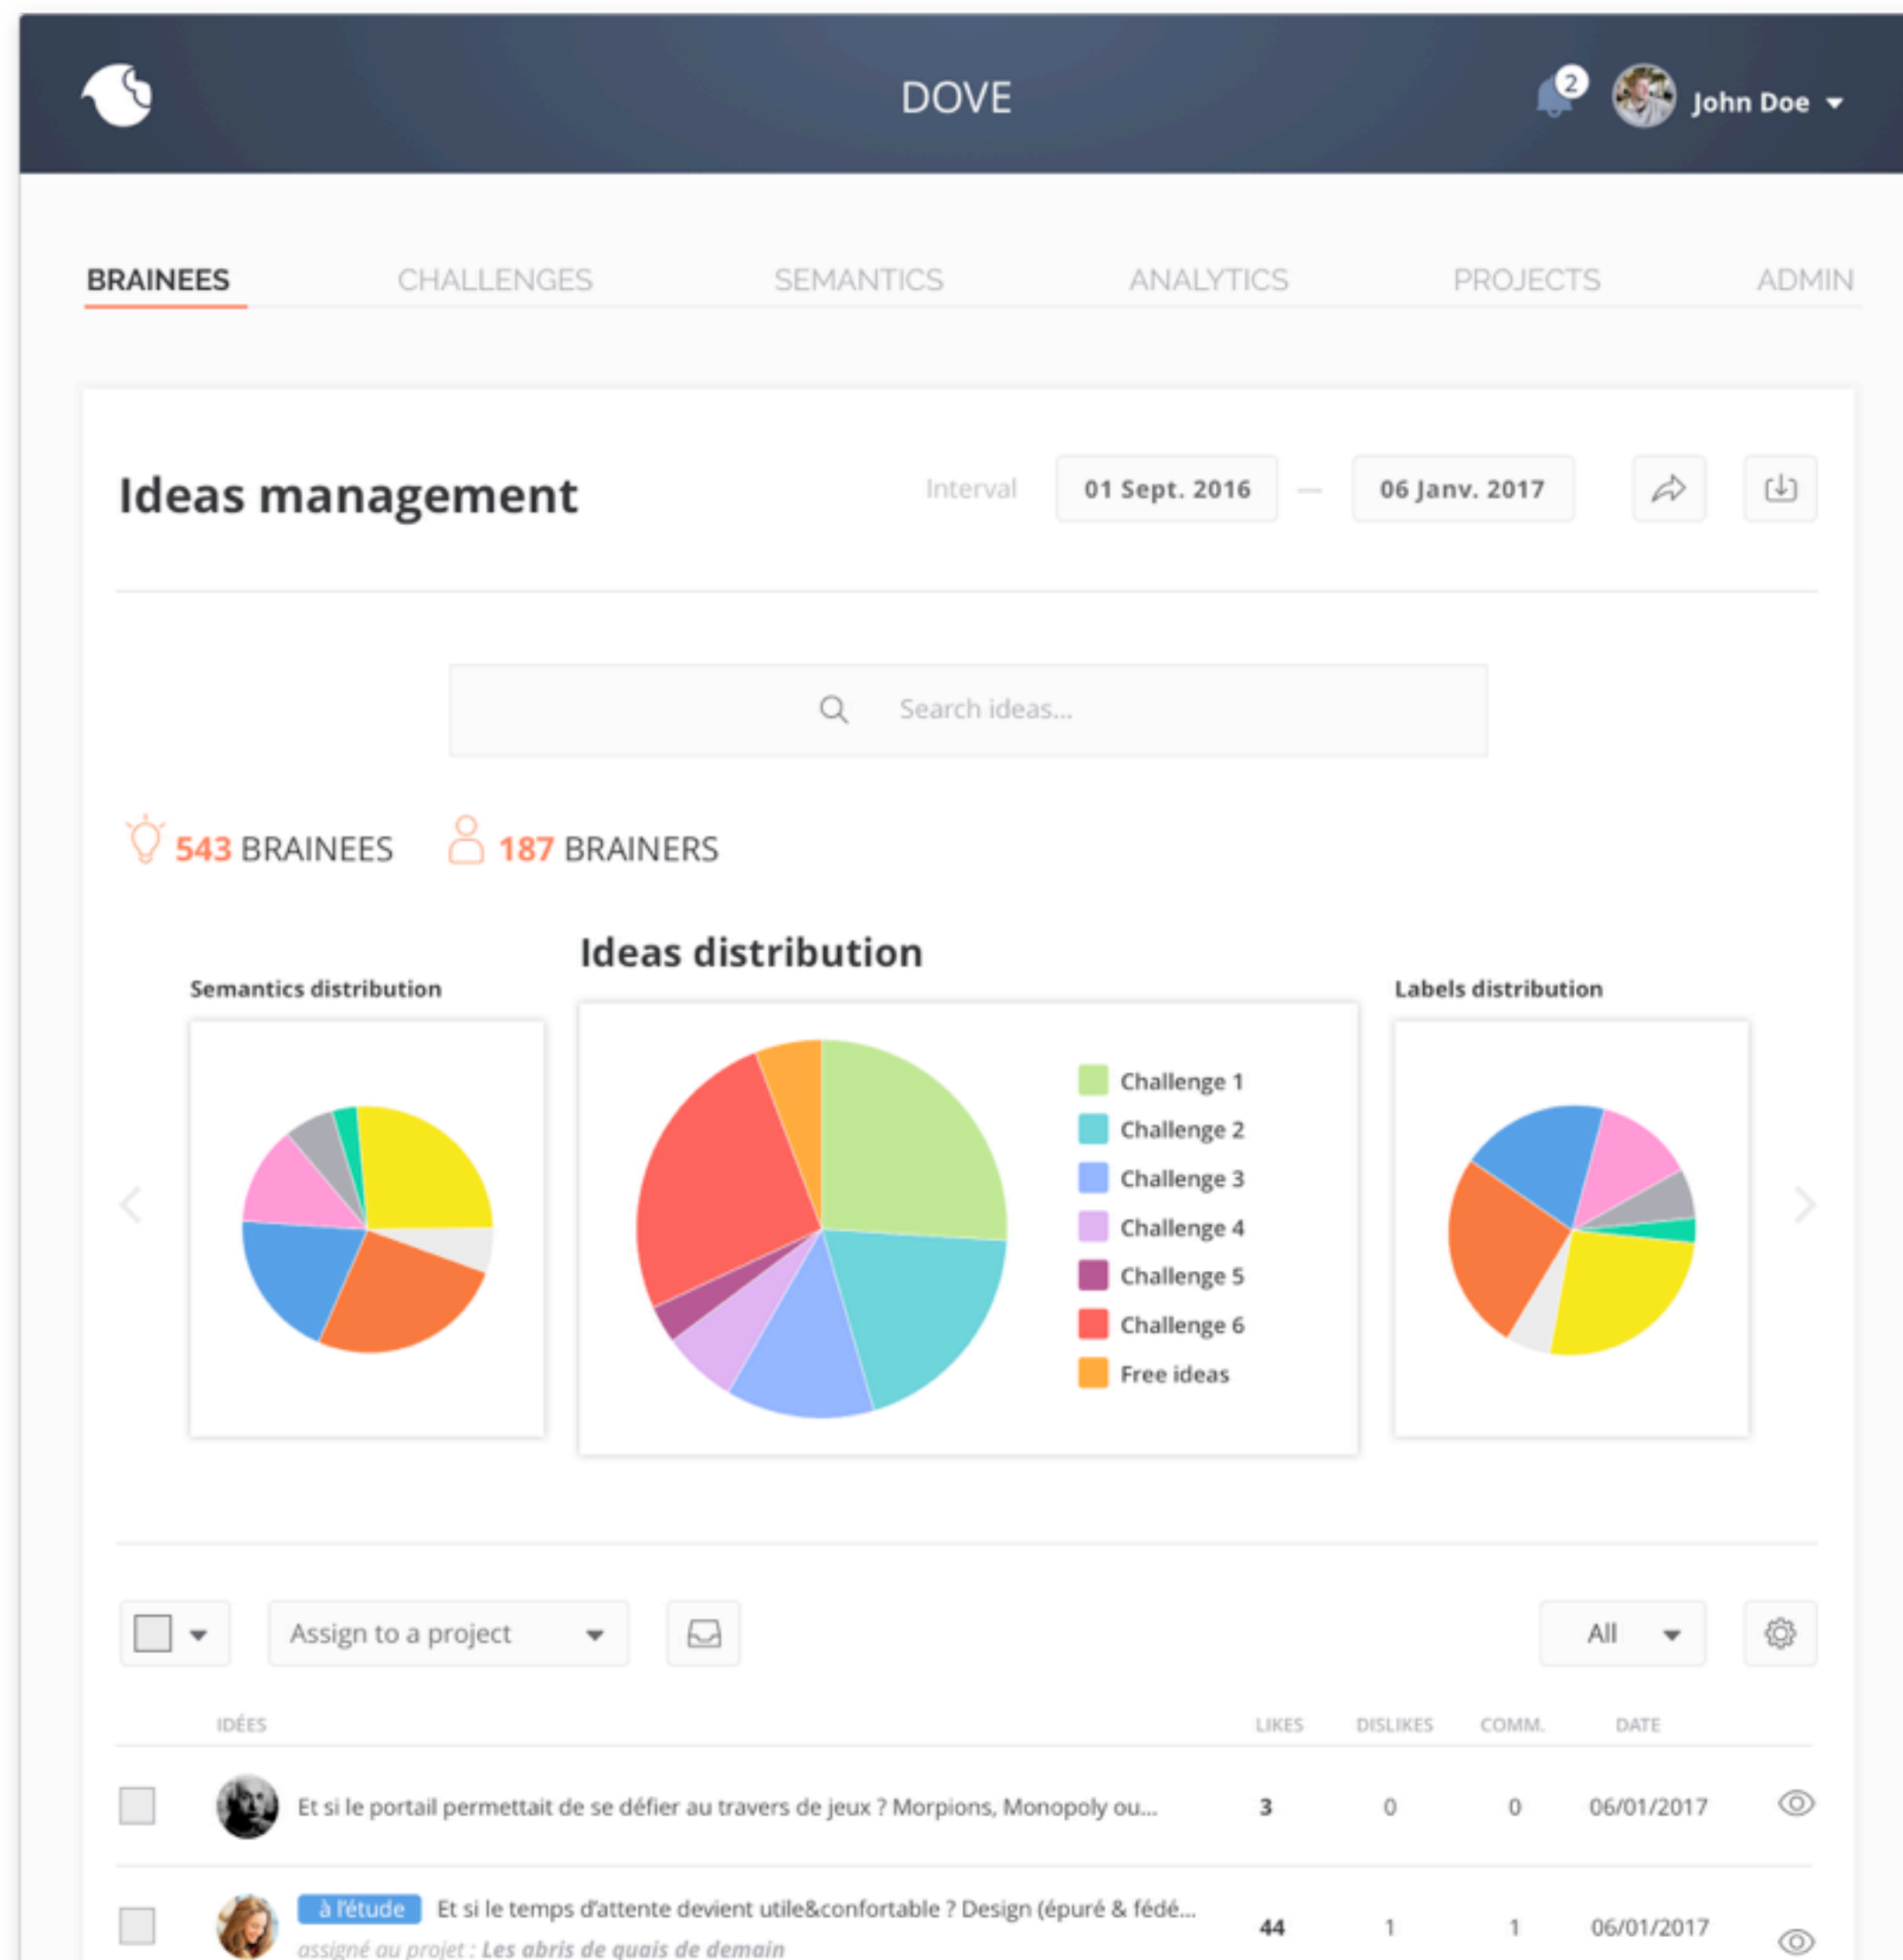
DOVE

2 John Doe

BRAINEES CHALLENGES SEMANTICS ANALYTICS PROJECTS ADMIN

Ideas management

Interval 01 Sept. 2016 — 06 Janv. 2017

Search ideas...

543 BRAINEES 187 BRAINERS

Ideas distribution

Semantics distribution

Challenge 1
Challenge 2
Challenge 3
Challenge 4
Challenge 5
Challenge 6
Free ideas

Labels distribution

Assign to a project

All

| | IDÉES | LIKES | DISLIKES | COMM. | DATE |
|---|---|---|---|---|---|
| | Et si le portail permettait de se défier au travers de jeux ? Morpions, Monopoly ou... | 3 | 0 | 0 | 06/01/2017 |
| | à l'étude Et si le temps d'attente devient utile&confortable ? Design (épuré & fédé... assigné au projet : Les abris de quais de demain | 44 | 1 | 1 | 06/01/2017 |